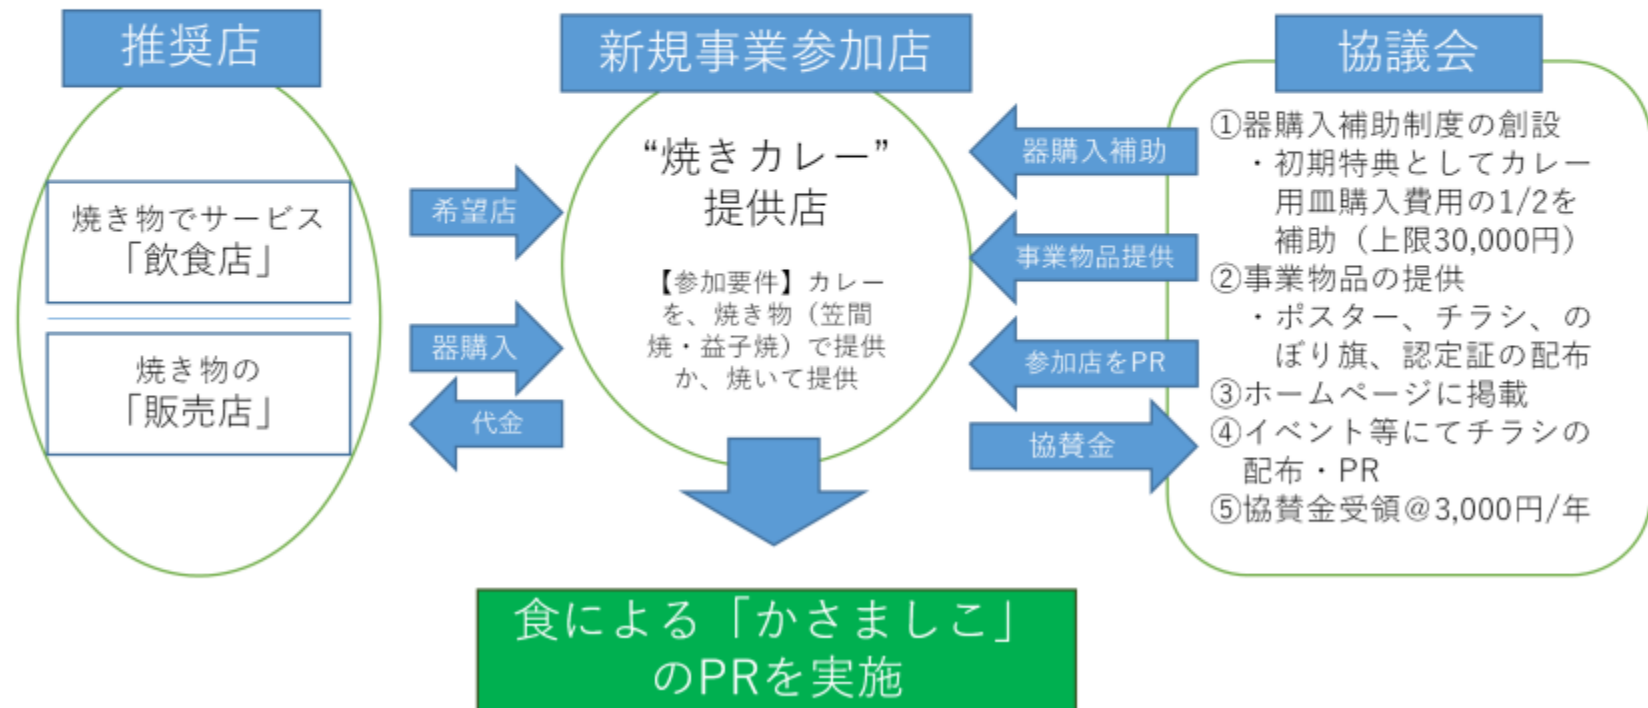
推奨店

焼き物でサービス「飲食店」

焼き物の「販売店」

希望店

器購入

代金

新規事業参加店

“焼きカレー”提供店

【参加要件】カレーを、焼き物（笠間焼・益子焼）で提供か、焼いて提供

器購入補助

事業物品提供

参加店をPR

協賛金

協議会

①器購入補助制度の創設
・初期特典としてカレー用皿購入費用の1/2を補助（上限30,000円）
②事業物品の提供
・ポスター、チラシ、のぼり旗、認定証の配布
③ホームページに掲載
④イベント等にてチラシの配布・PR
⑤協賛金受領@3,000円/年

食による「かさましこ」のPRを実施